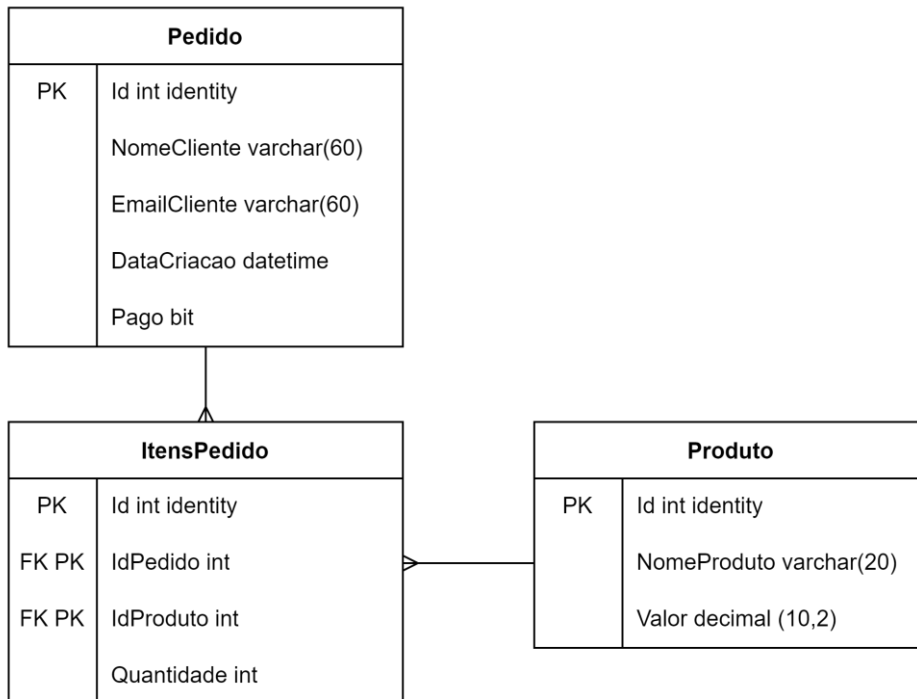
Pedido

| | |
|---|---|
| PK | Id int identity |
| | NomeCliente varchar(60) |
| | EmailCliente varchar(60) |
| | DataCriacao datetime |
| | Pago bit |

ItensPedido

| | |
|---|---|
| PK | Id int identity |
| FK PK | IdPedido int |
| FK PK | IdProduto int |
| | Quantidade int |

Produto

| | |
|---|---|
| PK | Id int identity |
| | NomeProduto varchar(20) |
| | Valor decimal (10,2) |